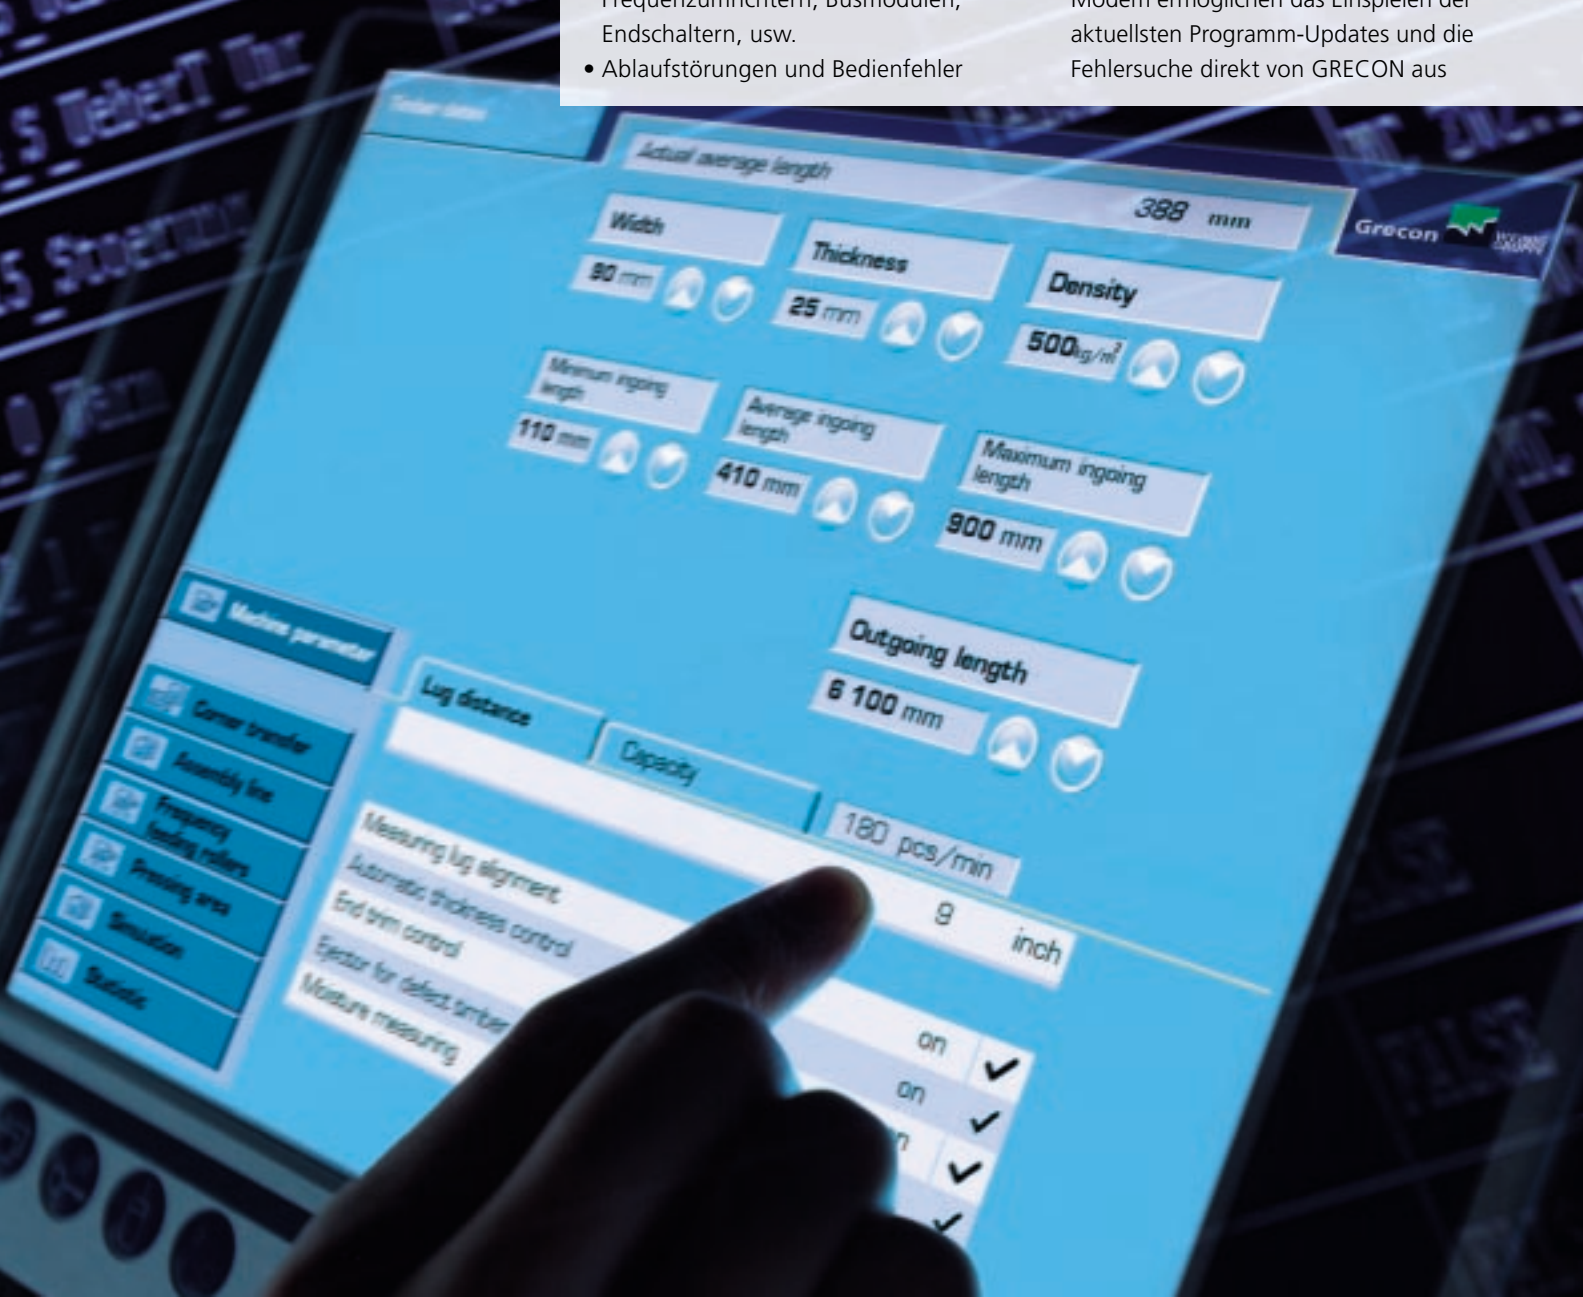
Frequenzumrichtern, Busmodulen, Endschaltern, usw.
• Ablaufstörungen und Bedienfehler

Modem ermöglichen das Einspielen der aktuellsten Programm-Updates und die Fehlersuche direkt von GRECON aus

Timber data

Actual average length
388 mm

Grecon

Width
80 mm

Thickness
25 mm

Density
500 kg/m³

Minimum ingoing length
110 mm

Average ingoing length
410 mm

Maximum ingoing length
900 mm

Outgoing length
6 100 mm

Machine parameter
Corner transfer
Assembly line
Frequency feeding rollers
Pressing area
Simulation
Statistic

Lug distance
Capacity
180 pcs/min

Measuring lug alignment
9 inch
Automatic thickness control
End trim control
Ejector for defect timber
Moisture measuring
on
on
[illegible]n